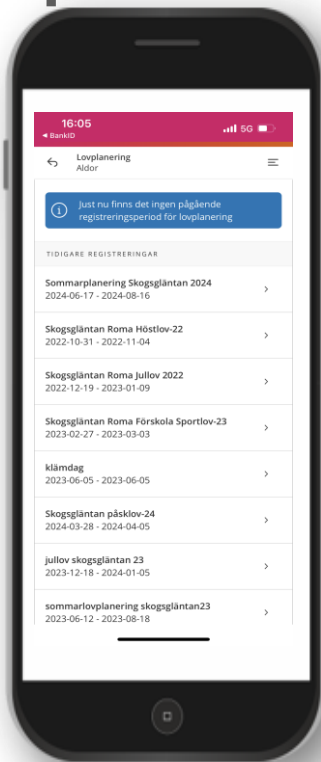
16:05
◂ BankID
5G

Lovplanering
Aldor

Just nu finns det ingen pågående registreringsperiod för lovplanering

TIDIGARE REGISTRERINGAR

Sommarplanering Skogsgläntan 2024
2024-06-17 - 2024-08-16

Skogsgläntan Roma Höstlov-22
2022-10-31 - 2022-11-04

Skogsgläntan Roma Jullov 2022
2022-12-19 - 2023-01-09

Skogsgläntan Roma Förskola Sportlov-23
2023-02-27 - 2023-03-03

klämdag
2023-06-05 - 2023-06-05

Skogsgläntan påsklov-24
2024-03-28 - 2024-04-05

jullov skogsgläntan 23
2023-12-18 - 2024-01-05

sommarlovplanering skogsgläntan23
2023-06-12 - 2023-08-18